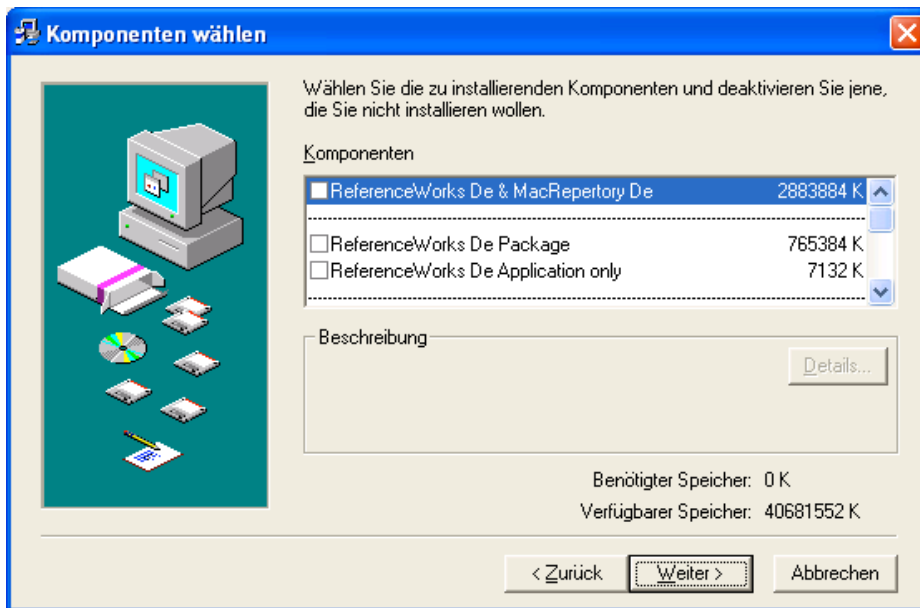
Komponenten wählen

Wählen Sie die zu installierenden Komponenten und deaktivieren Sie jene, die Sie nicht installieren wollen.

Komponenten

| | |
|---|---|
| ReferenceWorks De & MacRepertory De | 2883884 K |
| ReferenceWorks De Package | 765384 K |
| ReferenceWorks De Application only | 7132 K |

Beschreibung

Details...

Benötigter Speicher: 0 K

Verfügbarer Speicher: 40681552 K

< Zurück | Weiter > | Abbrechen